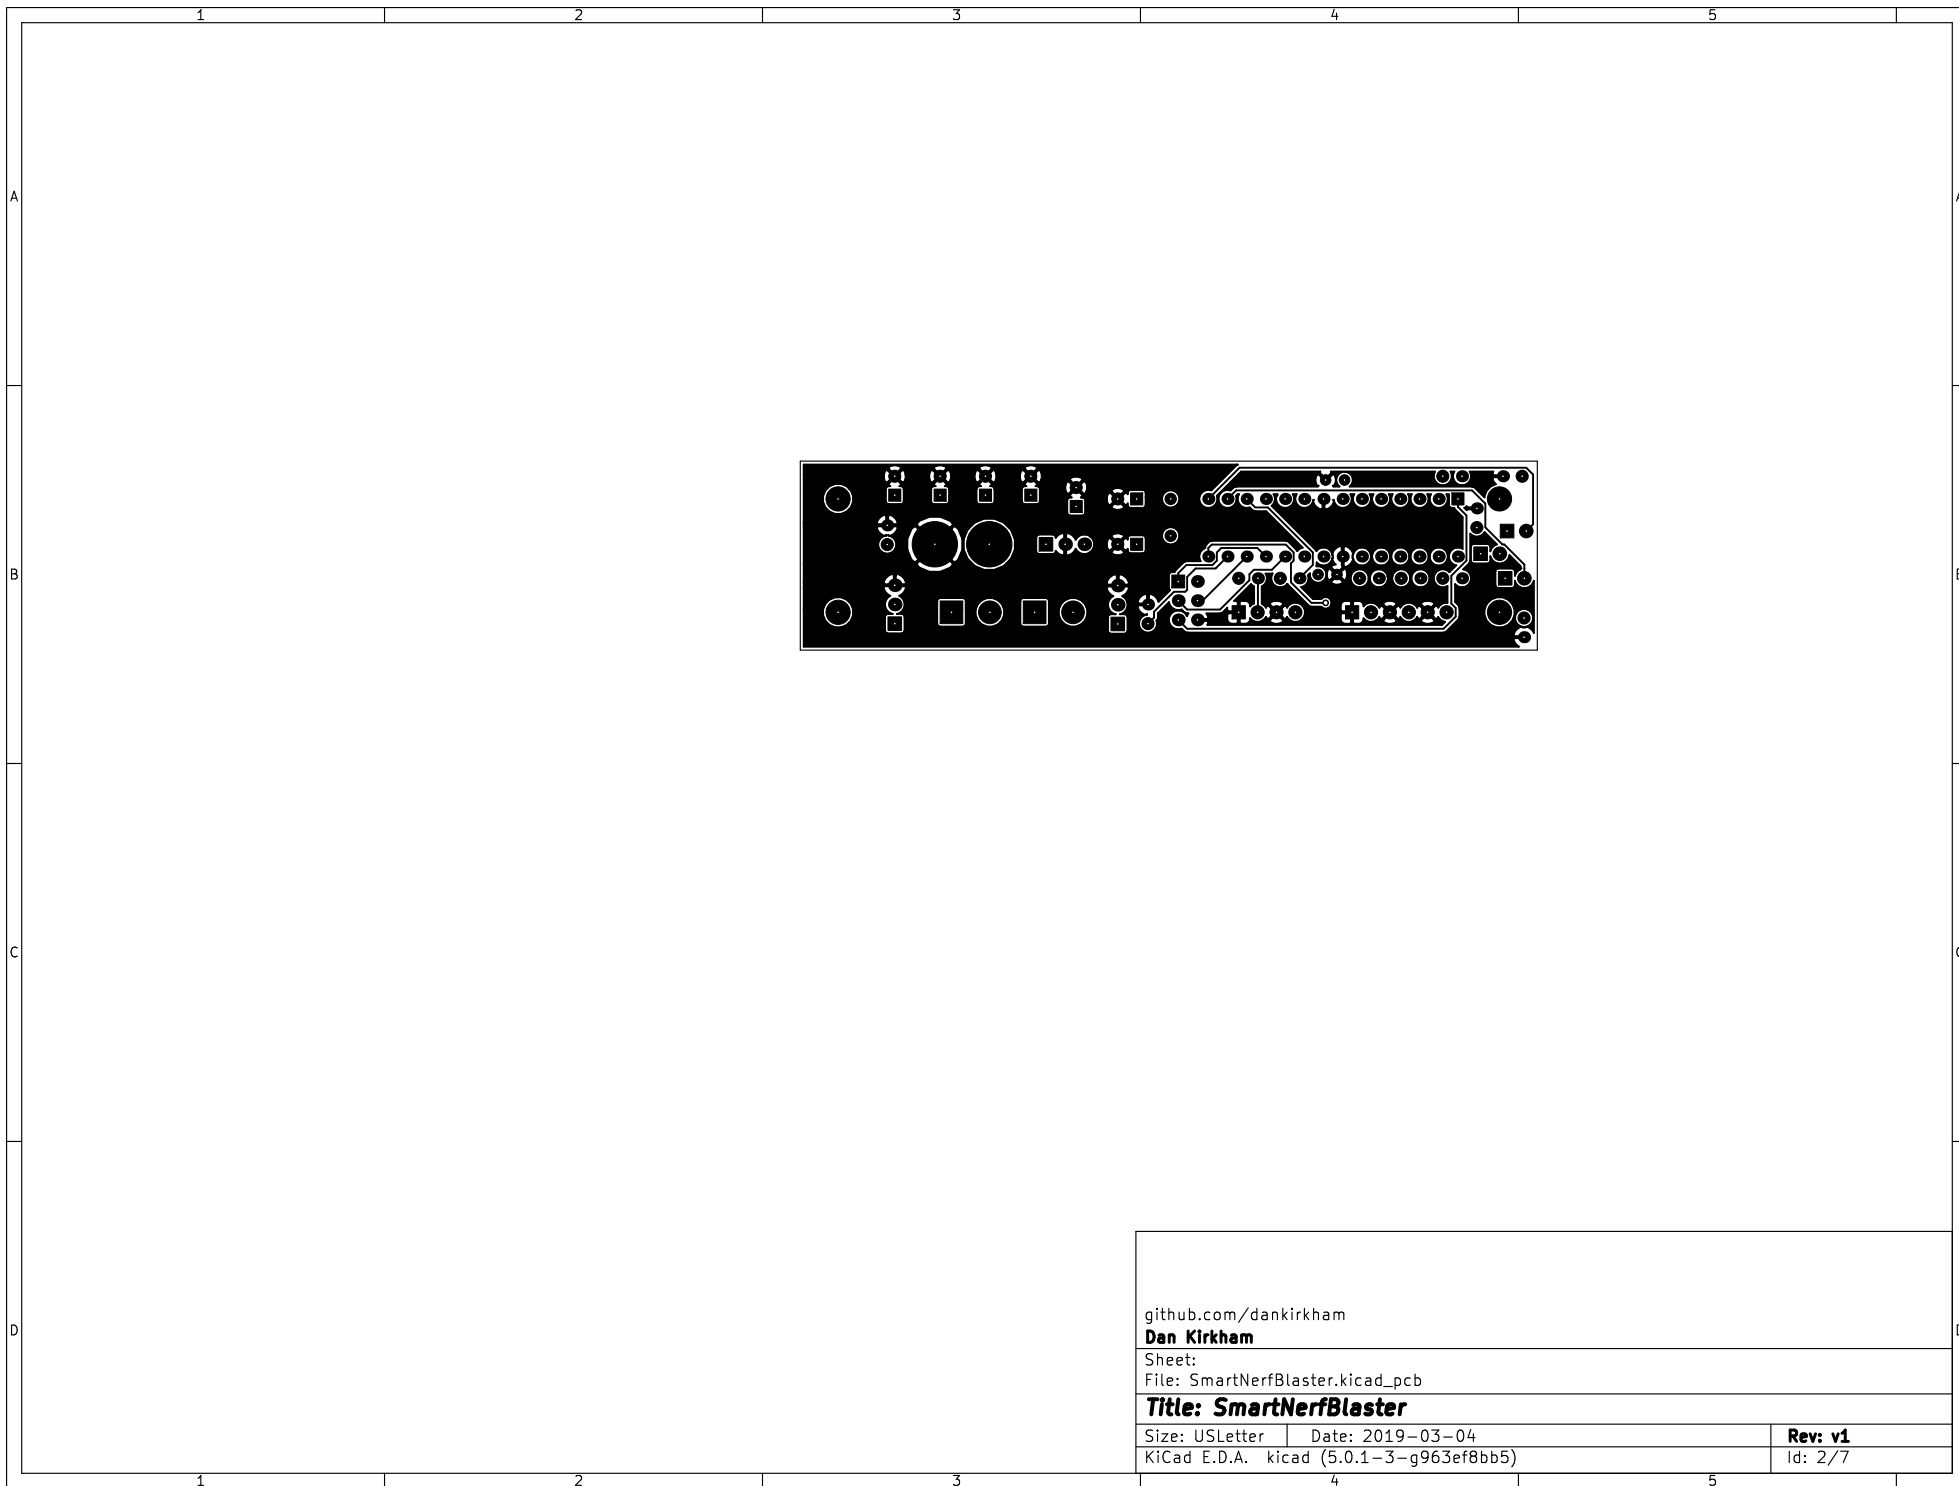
1 2 3 4 5

A

B

C

D

github.com/dankirkham
Dan Kirkham

Sheet:
File: SmartNerfBlaster.kicad_pcb

Title: SmartNerfBlaster

| Size: USLetter | Date: 2019-03-04 | Rev: v1 |
|---|---|---|
| KiCad E.D.A. kicad (5.0.1-3-g963ef8bb5) | | Id: 2/7 |

1 2 3 4 5